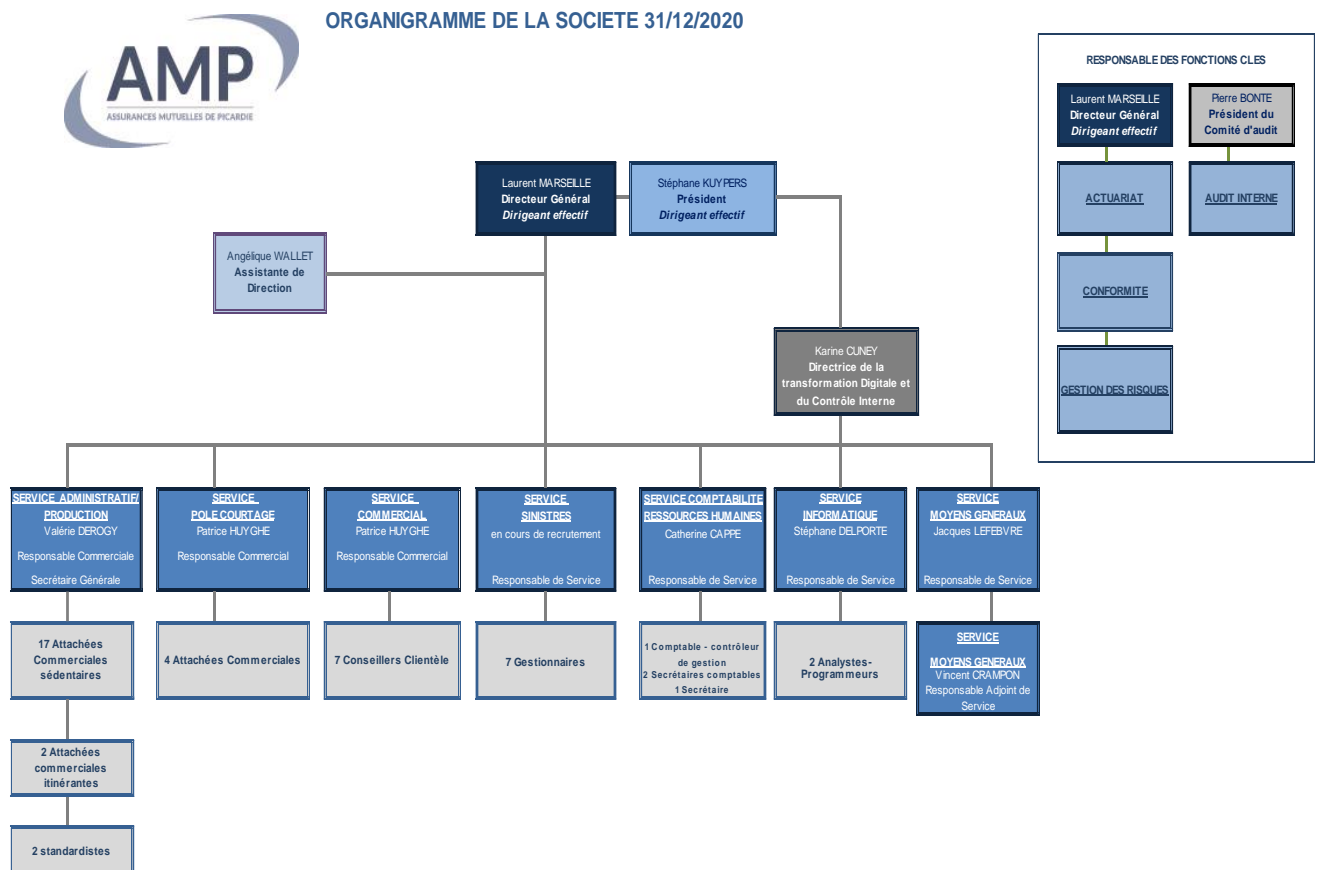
ORGANIGRAMME DE LA SOCIETE 31/12/2020

AMP
ASSURANCES MUTUELLES DE PICARDIE

Laurent MARSEILLE
Directeur Général
Dirigeant effectif

Stéphane KUYPERS
Président
Dirigeant effectif

Angélique WALLET
Assistante de Direction

Karine CUNEY
Directrice de la transformation Digitale et du Contrôle Interne

SERVICE ADMINISTRATIF/ PRODUCTION
Valérie DEROGY
Responsable Commerciale
Secrétaire Générale

17 Attachées Commerciales sédentaires

2 Attachées commerciales itinérantes

2 standardistes

SERVICE POLE COURTAGE
Patrice HUYGHE
Responsable Commercial

4 Attachées Commerciales

SERVICE COMMERCIAL
Patrice HUYGHE
Responsable Commercial

7 Conseillers Clientèle

SERVICE SINISTRES
en cours de recrutement
Responsable de Service

7 Gestionnaires

SERVICE COMPTABILITE RESSOURCES HUMAINES
Catherine CAPPE
Responsable de Service

1 Comptable - contrôleur de gestion
2 Secrétaires comptables
1 Secrétaire

SERVICE INFORMATIQUE
Stéphane DELPORTE
Responsable de Service

2 Analystes-Programmeurs

SERVICE MOYENS GENERAUX
Jacques LEFEBVRE
Responsable de Service

SERVICE MOYENS GENERAUX
Vincent CRAMPON
Responsable Adjoint de Service

RESPONSABLE DES FONCTIONS CLES

Laurent MARSEILLE
Directeur Général
Dirigeant effectif

Pierre BONTE
Président du Comité d'audit

ACTUARIAT

AUDIT INTERNE

CONFORMITE

GESTION DES RISQUES